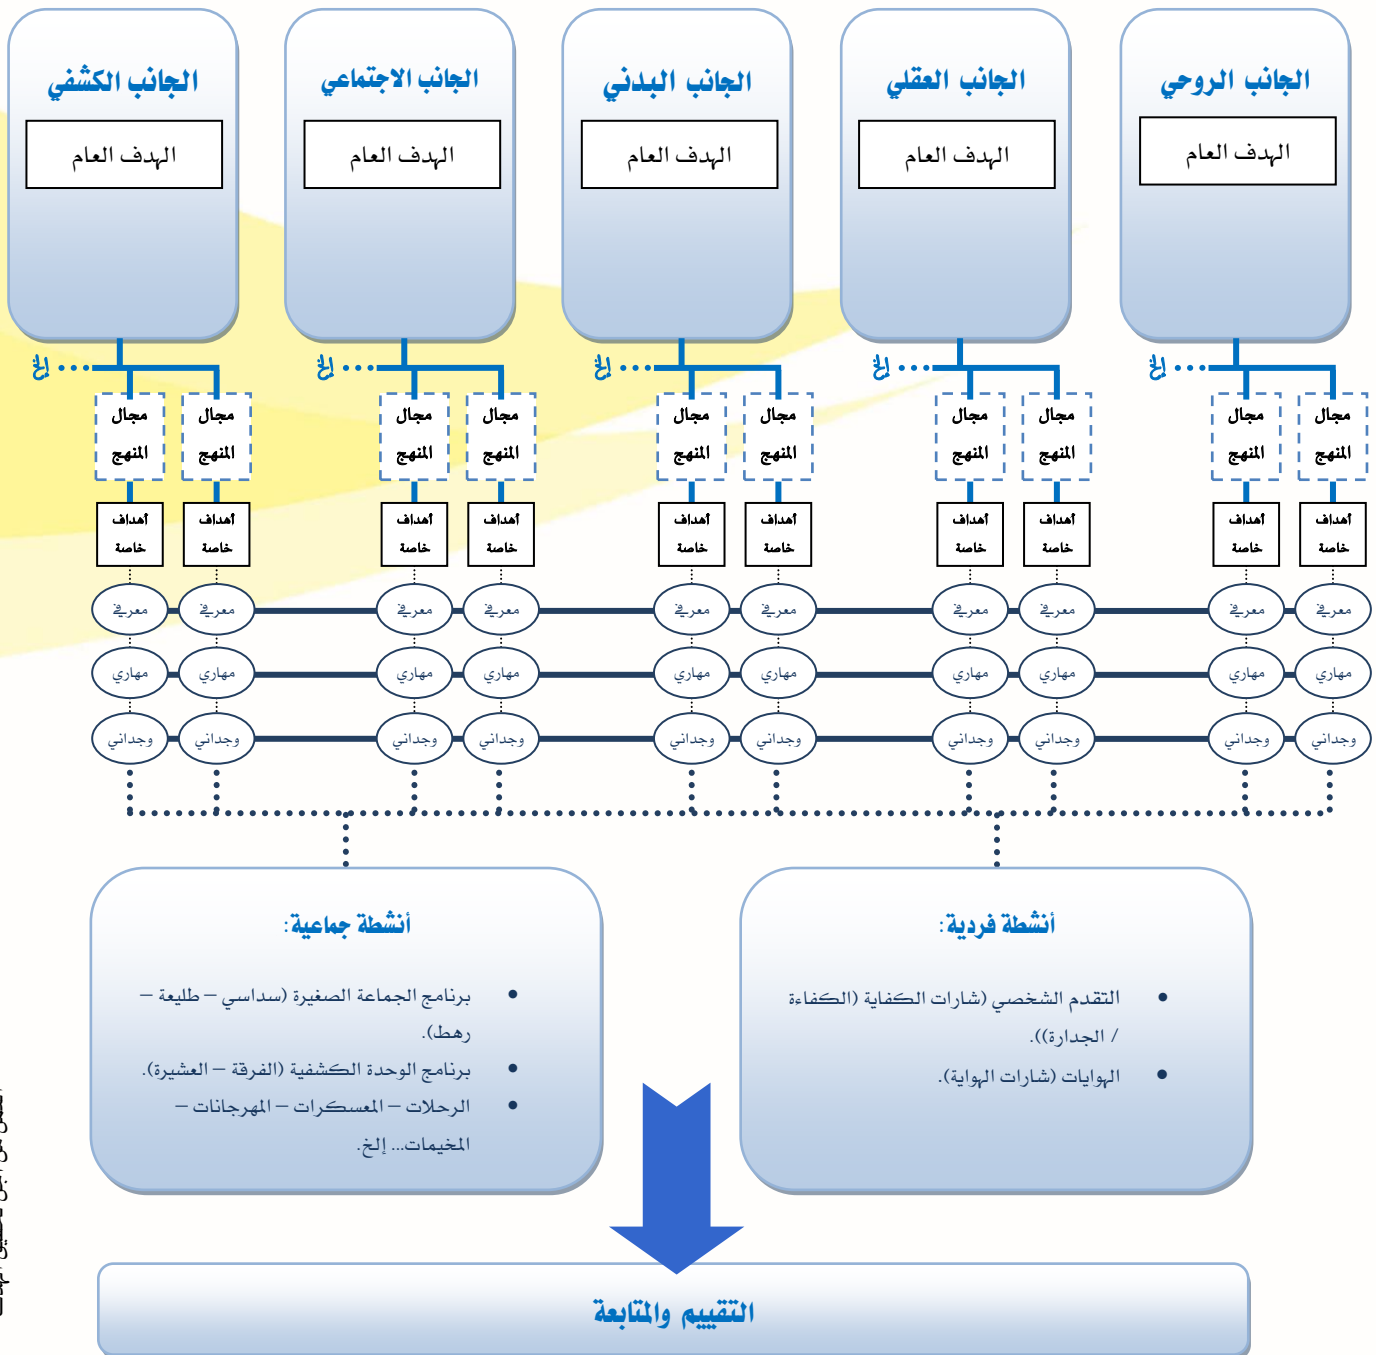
الجانب الروحي
الهدف العام

الجانب العقلي
الهدف العام

الجانب البدني
الهدف العام

الجانب الاجتماعي
الهدف العام

الجانب الكشفي
الهدف العام

مجال المنهج
مجال المنهج
... إلخ

أهداف خاصة
أهداف خاصة

معرفي
مهاري
وجداني

أنشطة فردية:
• التقدم الشخصي (شارات الكفاية (الكفاءة / الجدارة)).
• الهوايات (شارات الهواية).

أنشطة جماعية:
• برنامج الجماعة الصغيرة (سداسي – طليعة – رهط).
• برنامج الوحدة الكشفية (الفرقة – العشيرة).
• الرحلات – المسكرات – المهرجانات – المخيمات... إلخ.

التقييم والمتابعة